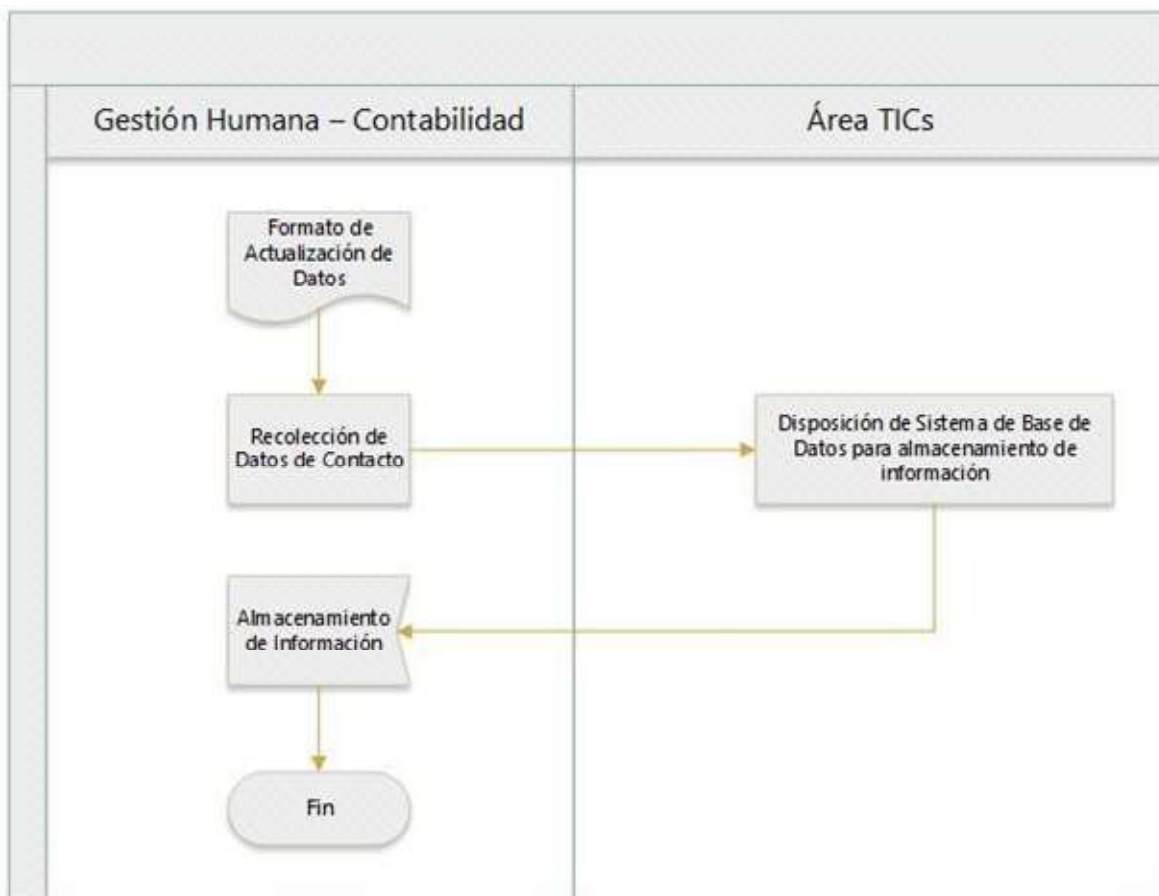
Gestión Humana – Contabilidad

Área TICs

Formato de Actualización de Datos

Recolección de Datos de Contacto

Disposición de Sistema de Base de Datos para almacenamiento de información

Almacenamiento de Información

Fin